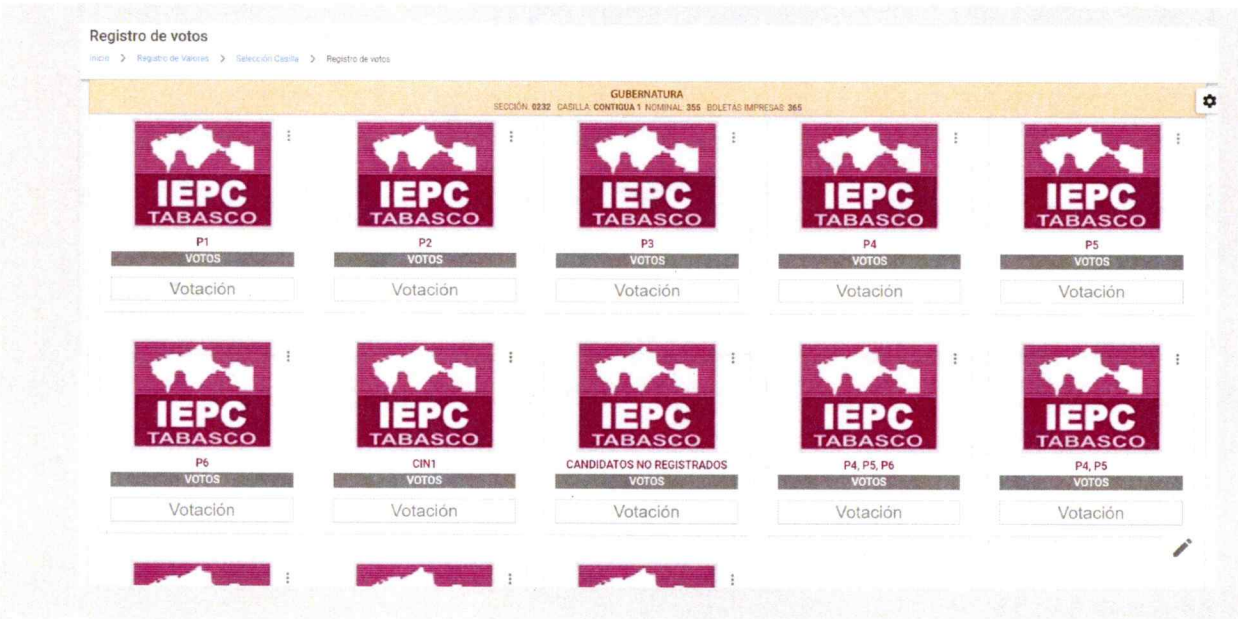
Registro de votos

Inicio > Registro de Valores > Selección Casilla > Registro de votos

GUBERNATURA
SECCIÓN: 0232 CASILLA: CONTIGUA 1 NOMINAL: 355 BOLETAS IMPRESAS: 365

IEPC TABASCO
P1
VOTOS
Votación

IEPC TABASCO
P2
VOTOS
Votación

IEPC TABASCO
P3
VOTOS
Votación

IEPC TABASCO
P4
VOTOS
Votación

IEPC TABASCO
P5
VOTOS
Votación

IEPC TABASCO
P6
VOTOS
Votación

IEPC TABASCO
CIN1
VOTOS
Votación

IEPC TABASCO
CANDIDATOS NO REGISTRADOS
VOTOS
Votación

IEPC TABASCO
P4, P5, P6
VOTOS
Votación

IEPC TABASCO
P4, P5
VOTOS
Votación